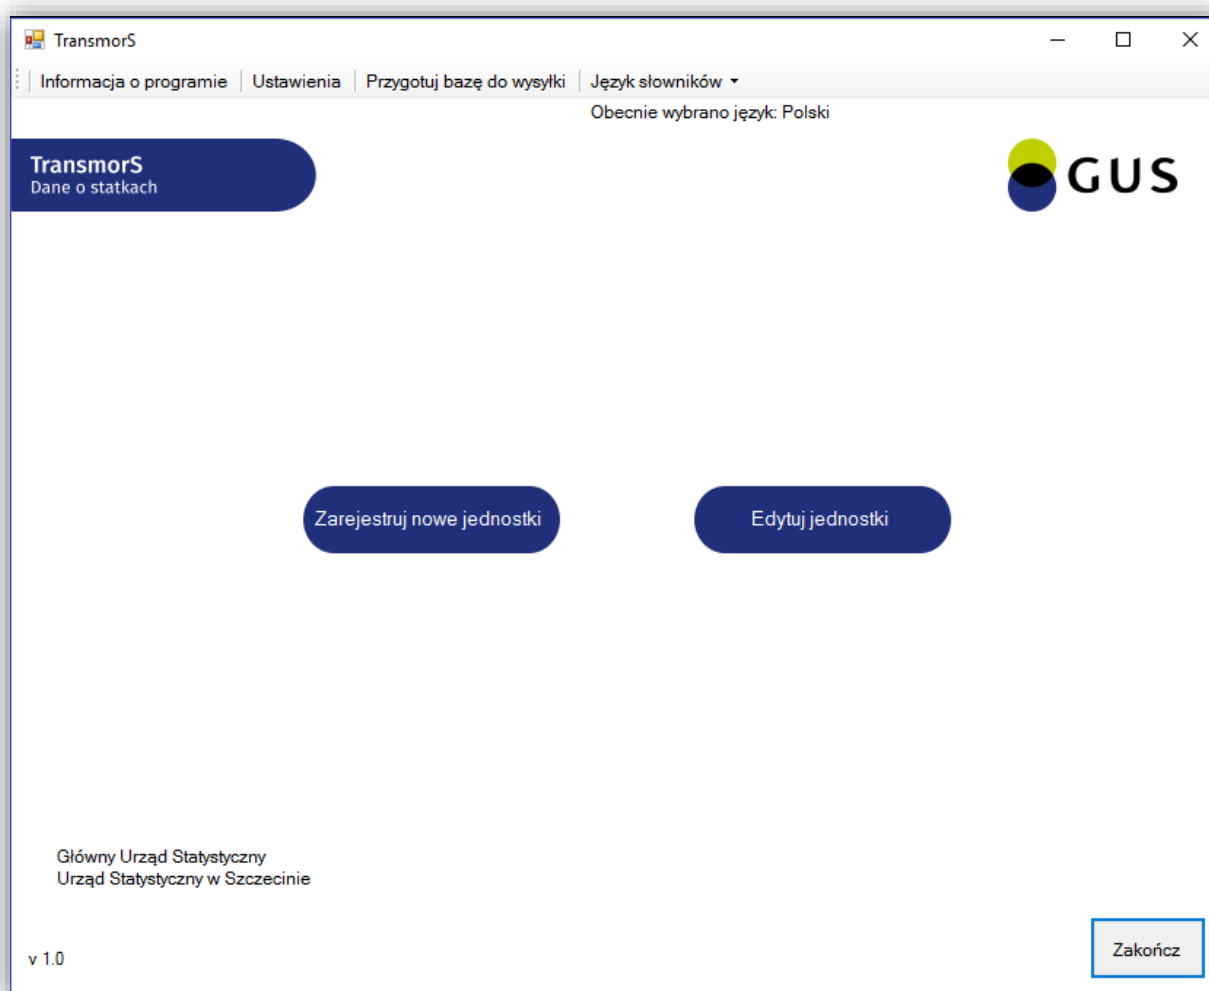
TransmorS

Informacja o programie | Ustawienia | Przygotuj bazę do wysyłki | Język słowników

Obecnie wybrano język: Polski

TransmorS
Dane o statkach

GUS

Zarejestruj nowe jednostki

Edytuj jednostki

Główny Urząd Statystyczny
Urząd Statystyczny w Szczecinie

v 1.0

Zakończ